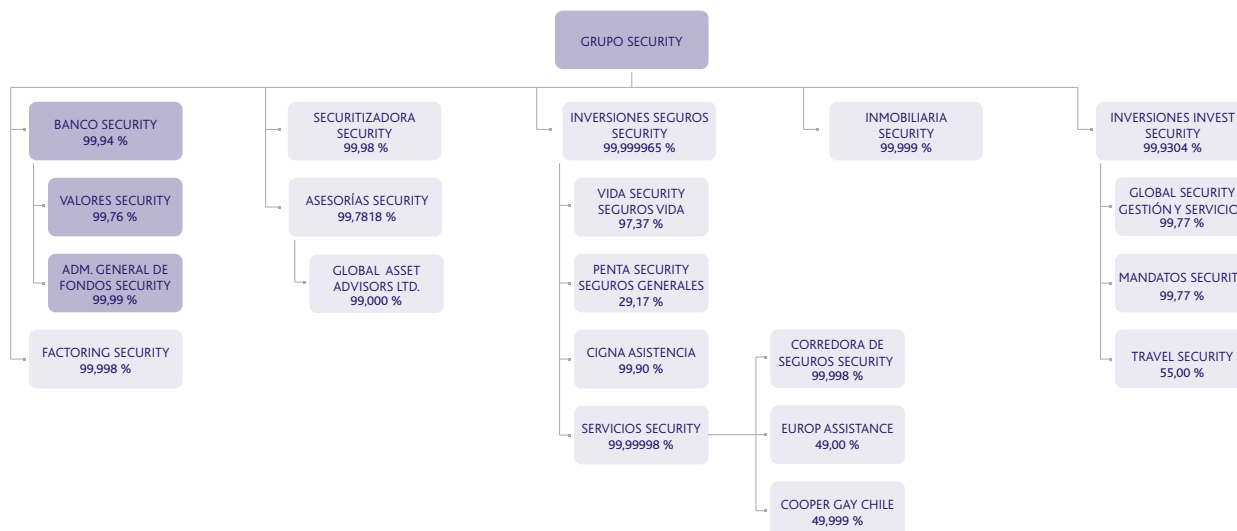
GRUPO SECURITY

BANCO SECURITY
99,94 %

VALORES SECURITY
99,76 %

ADM. GENERAL DE FONDOS SECURITY
99,99 %

FACTORING SECURITY
99,998 %

SECURITIZADORA SECURITY
99,98 %

ASESORÍAS SECURITY
99,7818 %

GLOBAL ASSET ADVISORS LTD.
99,000 %

INVERSIONES SEGUROS SECURITY
99,999965 %

VIDA SECURITY SEGUROS VIDA
97,37 %

PENTA SECURITY SEGUROS GENERALES
29,17 %

CIGNA ASISTENCIA
99,90 %

SERVICIOS SECURITY
99,99998 %

CORREDORA DE SEGUROS SECURITY
99,998 %

EUROP ASSISTANCE
49,00 %

COOPER GAY CHILE
49,999 %

INMOBILIARIA SECURITY
99,999 %

INVERSIONES INVEST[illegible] SECURITY
99,9304 %

GLOBAL SECURITY GESTIÓN Y SERVICIO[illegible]
99,77 %

MANDATOS SECURIT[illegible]
99,77 %

TRAVEL SECURITY
55,00 %